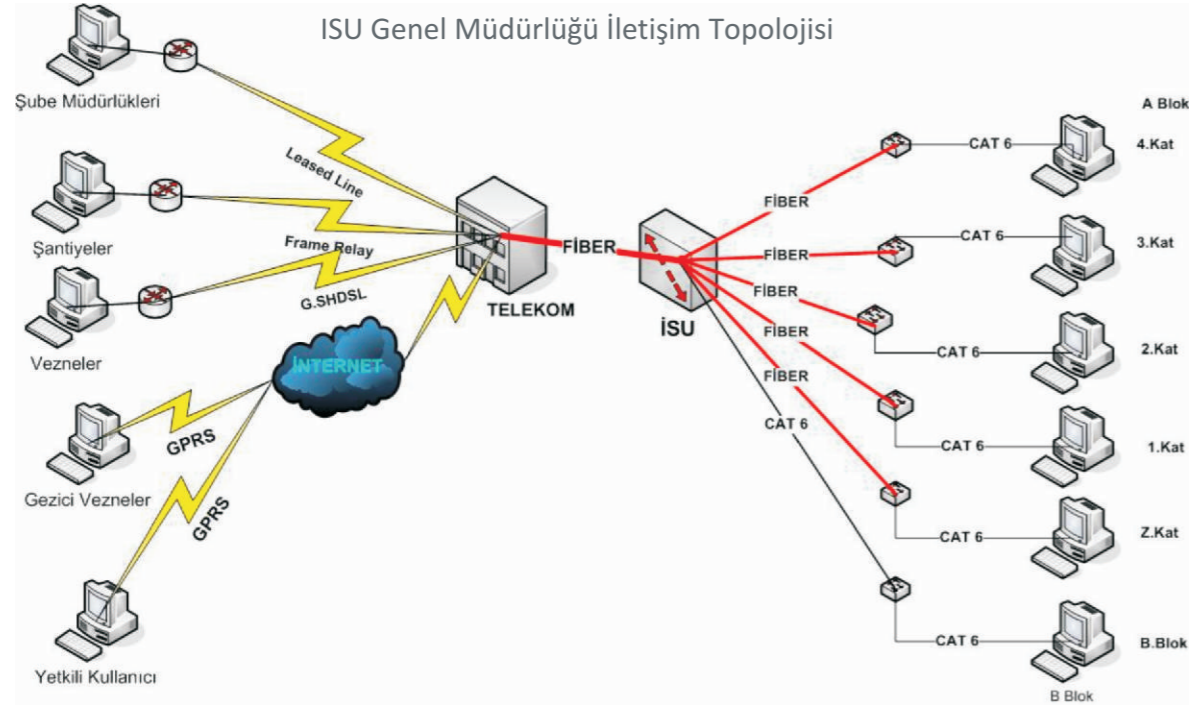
ISU Genel Müdürlüğü İletişim Topolojisi

Şube Müdürlükleri

Leased Line

Şantiyeler

Frame Relay

G.SHDSL

Vezneler

TELEKOM

FİBER

İNTERNET

GPRS

Gezici Vezneler

GPRS

Yetkili Kullanıcı

İSU

A Blok

FİBER

CAT 6

4.Kat

FİBER

CAT 6

3.Kat

FİBER

CAT 6

2.Kat

FİBER

FİBER

CAT 6

1.Kat

CAT 6

CAT 6

Z.Kat

CAT 6

B.Blok

B Blok